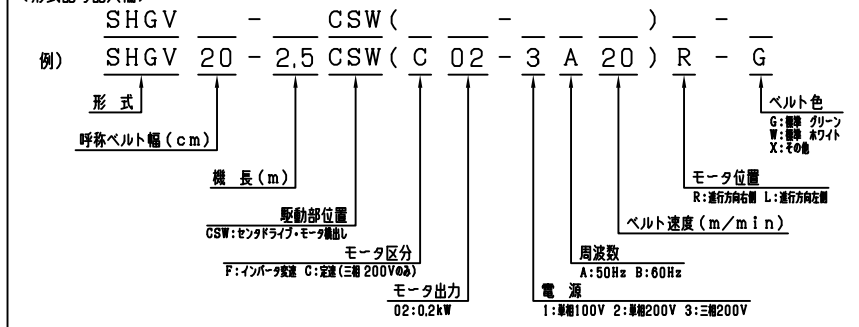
SHGV ___ - ___ CSW( ___ ___ - ___ ___ ___ ) ___ - ___

例) SHGV 20 - 2,5 CSW( C 02 - 3 A 20 ) R - G

形 式

呼称ベルト幅(cm)

機 長(m)

駆動部位置
CSW:センタドライブ・モータ横出し

モータ区分
F:インバータ変速 C:定速(三相 200Vのみ)

モータ出力
02:0,2kW

電 源
1:単相100V 2:単相200V 3:三相200V

周波数
A:50Hz B:60Hz

ベルト速度(m/min)

モータ位置
R:進行方向右側 L:進行方向左側

ベルト色
G:標準 グリーン
W:標準 ホワイト
X:その他